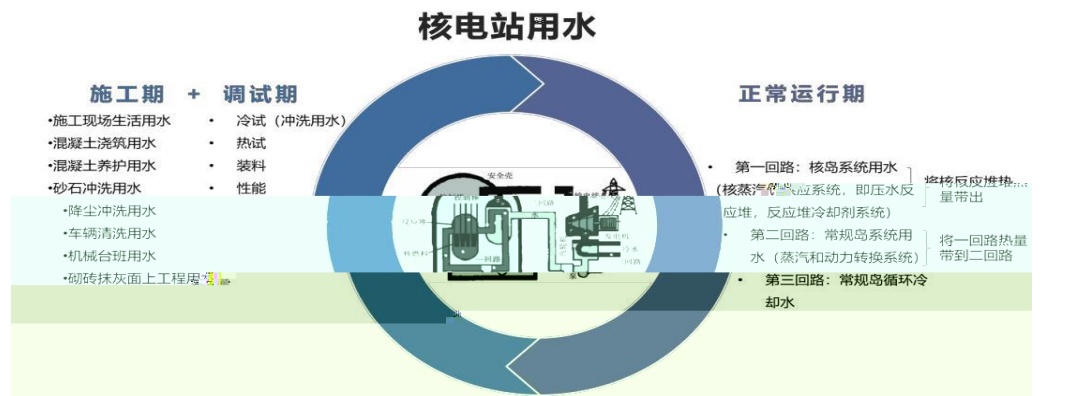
核电站用水

施工期 + 调试期

•施工现场生活用水
•混凝土浇筑用水
•混凝土养护用水
•砂石冲洗用水
•降尘冲洗用水
•车辆清洗用水
•机械台班用水
•砌砖抹灰面上工程用水

• 冷试（冲洗用水）
• 热试
• 装料
• 性能

安全壳

正常运行期

• 第一回路：核岛系统用水（核蒸汽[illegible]应系统，即压水反应堆，反应堆冷却剂系统）
将核反应堆热量带出

• 第二回路：常规岛系统用水（蒸汽和动力转换系统）
将一回路热量带到二回路

• 第三回路：常规岛循环冷却水